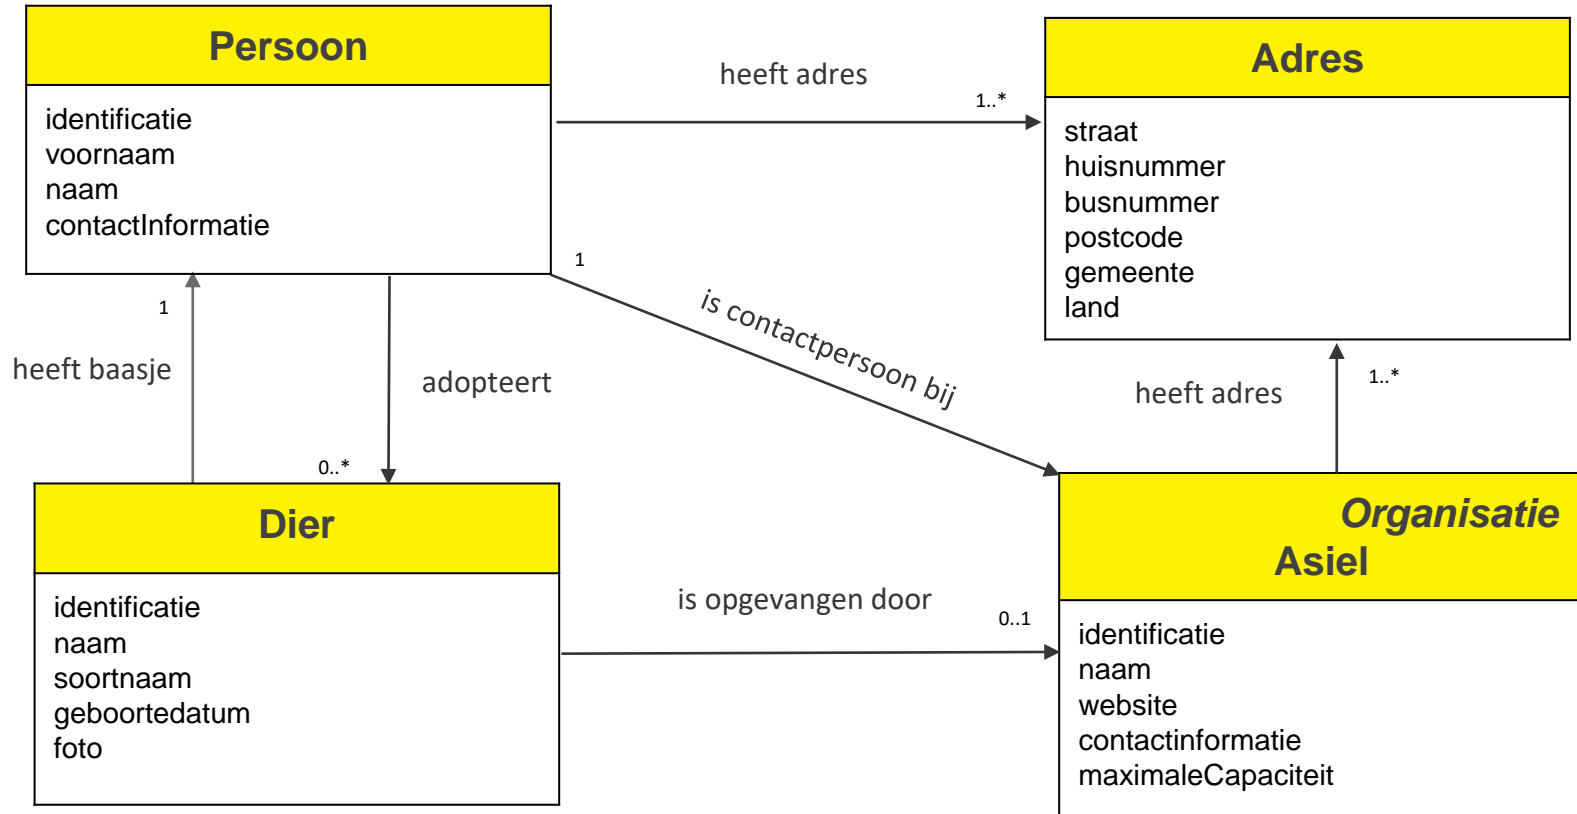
Persoon

identificatie
voornaam
naam
contactInformatie

heeft adres

1..*

Adres

straat
huisnummer
busnummer
postcode
gemeente
land

1

is contactpersoon bij

1

heeft baasje

adopteert

0..*

heeft adres

1..*

Dier

identificatie
naam
soortnaam
geboortedatum
foto

is opgevangen door

0..1

Organisatie
Asiel

identificatie
naam
website
contactinformatie
maximaleCapaciteit